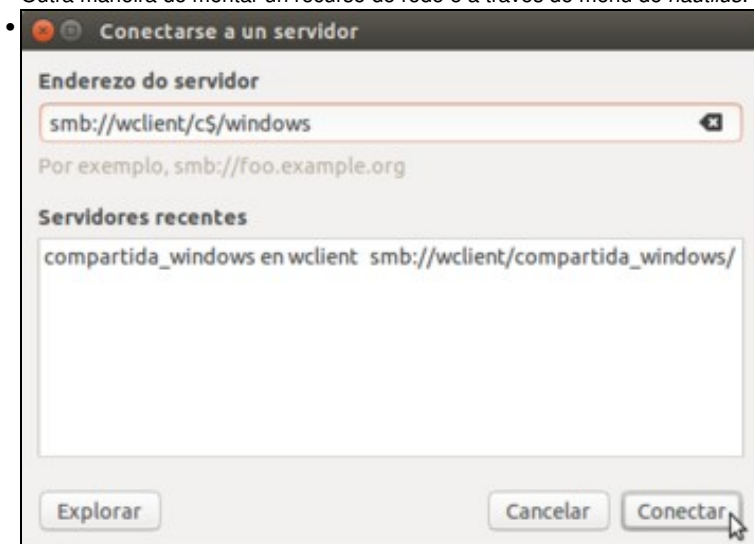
Outra maneira de montar un recurso de rede é a través do menú de Nautilus

Conectarse a un servidor

Enderezo do servidor

smb://wclient/c$/windows

Por exemplo, smb://foo.example.org

Servidores recentes

compartida_windows en wclient smb://wclient/compartida_windows/

Explorar

Cancelar

Conectar